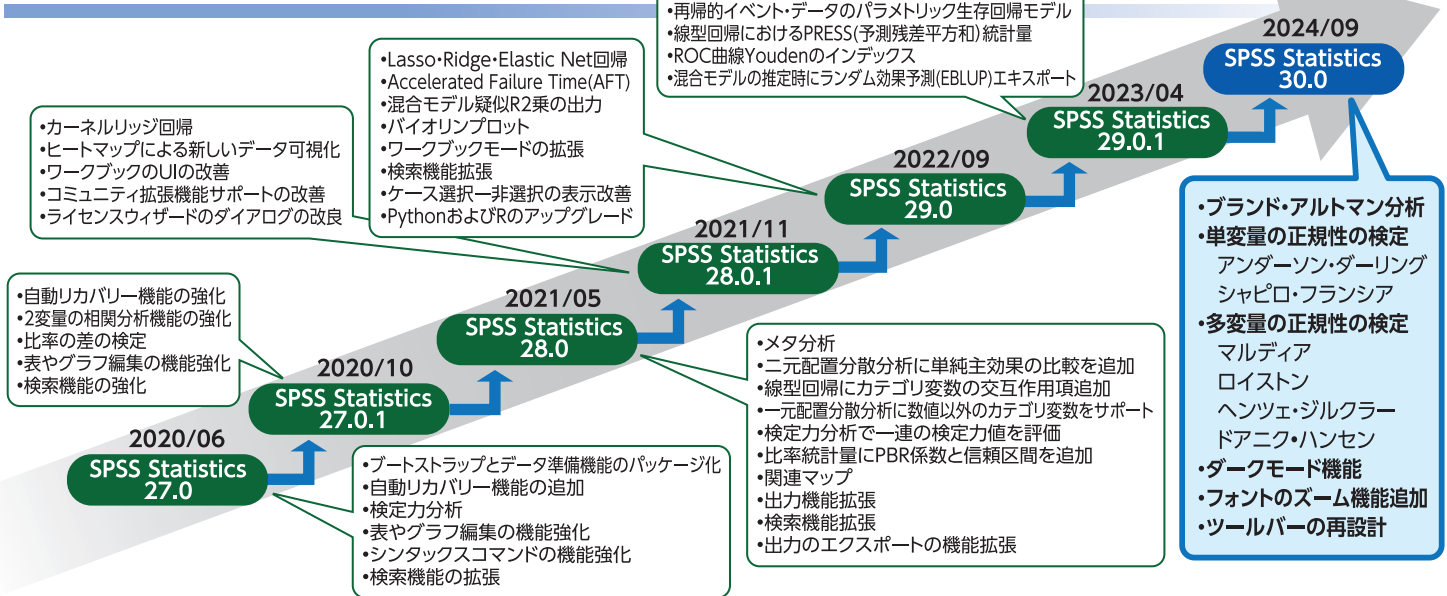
•再帰的イベント・データのパラメトリック生存回帰モデル
•線型回帰におけるPRESS(予測残差平方和)統計量
•ROC曲線Youdenのインデックス
•混合モデルの推定時にランダム効果予測(EBLUP)エキスポート

2024/09
SPSS Statistics 30.0

•Lasso・Ridge・Elastic Net回帰
•Accelerated Failure Time(AFT)
•混合モデル疑似R2乗の出力
•バイオリンプロット
•ワークブックモードの拡張
•検索機能拡張
•ケース選択ー非選択の表示改善
•PythonおよびRのアップグレード

2023/04
SPSS Statistics 29.0.1

•カーネルリッジ回帰
•ヒートマップによる新しいデータ可視化
•ワークブックのUIの改善
•コミュニティ拡張機能サポートの改善
•ライセンスウィザードのダイアログの改良

2022/09
SPSS Statistics 29.0

•ブランド・アルトマン分析
•単変量の正規性の検定
アンダーソン・ダーリング
シャピロ・フランシア
•多変量の正規性の検定
マルディア
ロイストン
ヘンツェ・ジルクラー
ドアニク・ハンセン
•ダークモード機能
•フォントのズーム機能追加
•ツールバーの再設計

2021/11
SPSS Statistics 28.0.1

•自動リカバリー機能の強化
•2変量の相関分析機能の強化
•比率の差の検定
•表やグラフ編集の機能強化
•検索機能の強化

2021/05
SPSS Statistics 28.0

•メタ分析
•二元配置分散分析に単純主効果の比較を追加
•線型回帰にカテゴリ変数の交互作用項追加
•一元配置分散分析に数値以外のカテゴリ変数をサポート
•検定力分析で一連の検定力値を評価
•比率統計量にPBR係数と信頼区間を追加
•関連マップ
•出力機能拡張
•検索機能拡張
•出力のエクスポートの機能拡張

2020/10
SPSS Statistics 27.0.1

2020/06
SPSS Statistics 27.0

•ブートストラップとデータ準備機能のパッケージ化
•自動リカバリー機能の追加
•検定力分析
•表やグラフ編集の機能強化
•シンタックスコマンドの機能強化
•検索機能の拡張